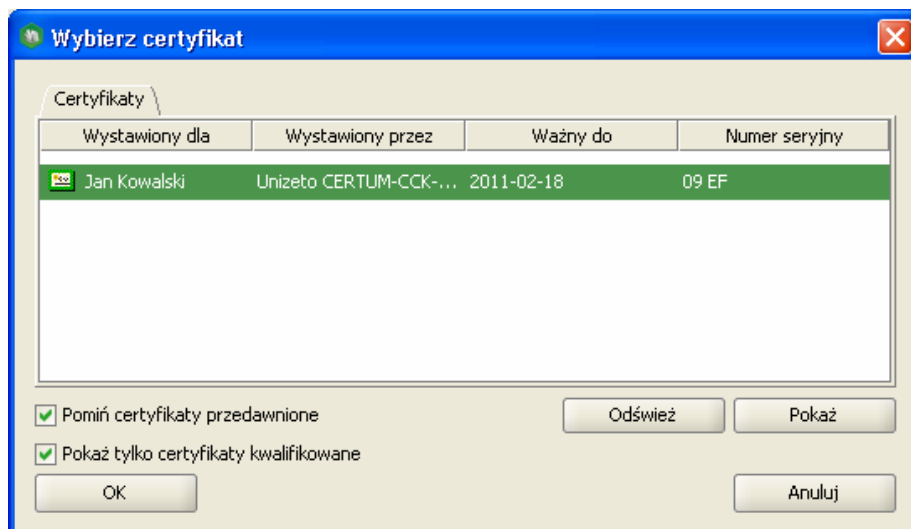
Wybierz certyfikat

Certyfikaty

| Wystawiony dla | Wystawiony przez | Ważny do | Numer seryjny |
|---|---|---|---|
| Jan Kowalski | Unizeto CERTUM-CCK-... | 2011-02-18 | 09 EF |

Pomiń certyfikaty przedawnione

Odśwież

Pokaż

Pokaż tylko certyfikaty kwalifikowane

OK

Anuluj